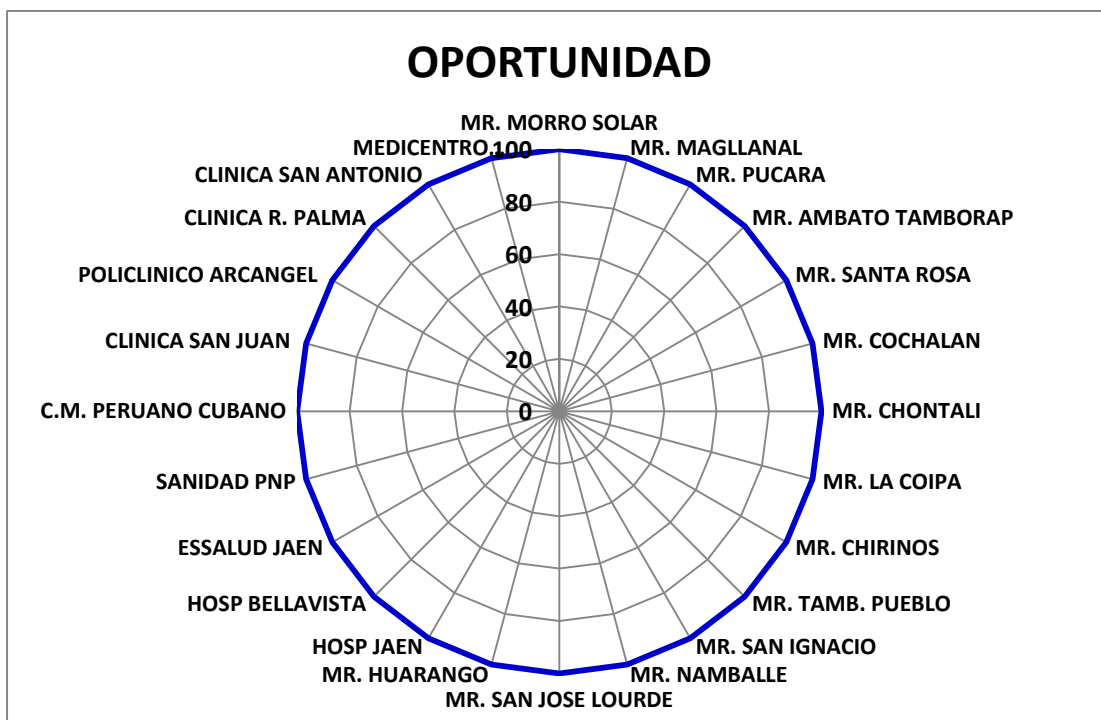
OPORTUNIDAD

MR. MORRO SOLAR
MR. MAGLLANAL
MR. PUCARA
MR. AMBATO TAMBORAP
MR. SANTA ROSA
MR. COCHALAN
MR. CHONTALI
MR. LA COIPA
MR. CHIRINOS
MR. TAMB. PUEBLO
MR. SAN IGNACIO
MR. NAMBALLE
MR. SAN JOSE LOURDE
MR. HUARANGO
HOSP JAEN
HOSP BELLAVISTA
ESSALUD JAEN
SANIDAD PNP
C.M. PERUANO CUBANO
CLINICA SAN JUAN
POLICLINICO ARCANGEL
CLINICA R. PALMA
CLINICA SAN ANTONIO
MEDICENTRO

100
80
60
40
20
0